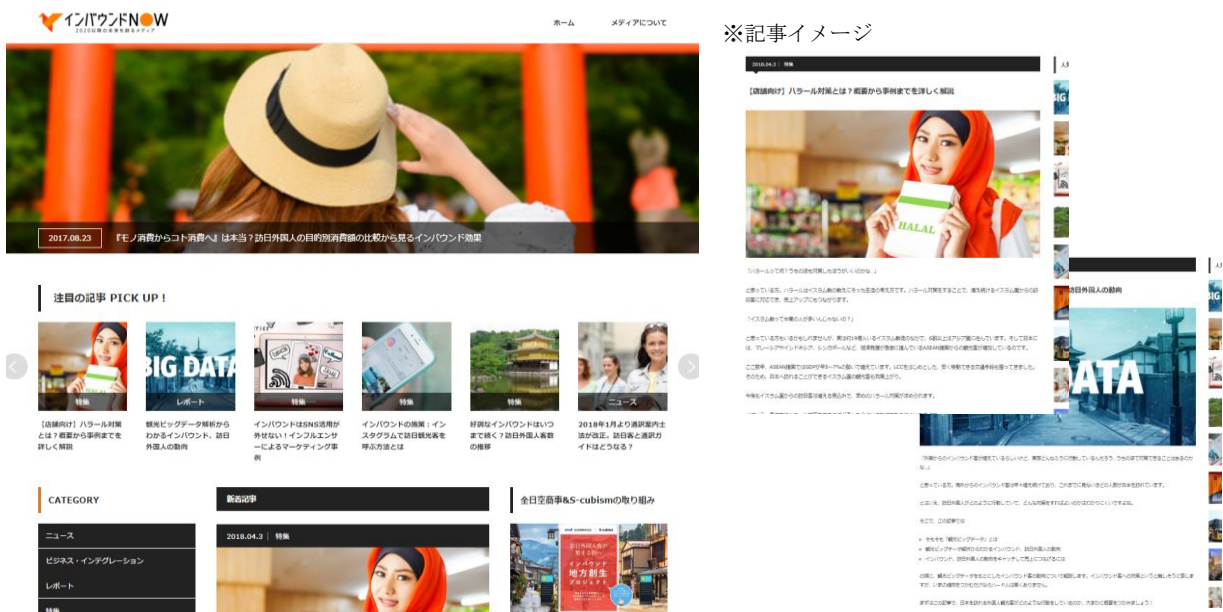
インバウンドNOW
2020以降の未来を創るメディア

ホーム

メディアについて

2017.08.23

『モノ消費からコト消費へ』は本当？訪日外国人の目的別消費額の比較から見るインバウンド効果

注目の記事 PICK UP！

特集

レポート

特集

特集

特集

ニュース

【店舗向け】ハラール対策とは？概要から事例までを詳しく解説

観光ビッグデータ解析からわかるインバウンド、訪日外国人の動向

インバウンドはSNS活用が外せない！インフルエンサーによるマーケティング事例

インバウンドの施策：インスタグラムで訪日観光客を呼ぶ方法とは

好調なインバウンドはいつまで続く？訪日外国人客数の推移

2018年1月より通訳案内士法が改正。訪日客と通訳ガイドはどうなる？

CATEGORY

ニュース

ビジネス・インテグレーション

レポート

特集

新着記事

2018.04.3 | 特集

全日空商事&S-cubismの取り組み

インバウンド 地方創生 プロジェクト

※記事イメージ

2018.04.3 | 特集

【店舗向け】ハラール対策とは？概要から事例までを詳しく解説

HALAL

訪日外国人の動向

DATA

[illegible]